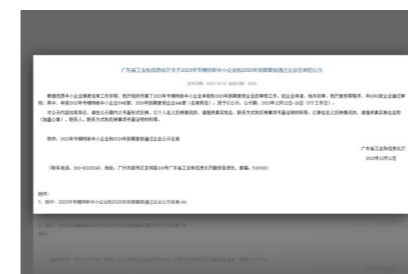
广东省工业和信息化厅关于2023年专精特新中小企业和2020年到期复核通过企业名单的公示

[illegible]

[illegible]

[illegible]

附件：2023年专精特新中小企业和2020年到期复核通过企业名单

广东省工业和信息化厅
2023年12月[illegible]日

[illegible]

附件：
1. 附件：2023年专精特新中小企业和2020年到期复核通过企业公示名单.xls